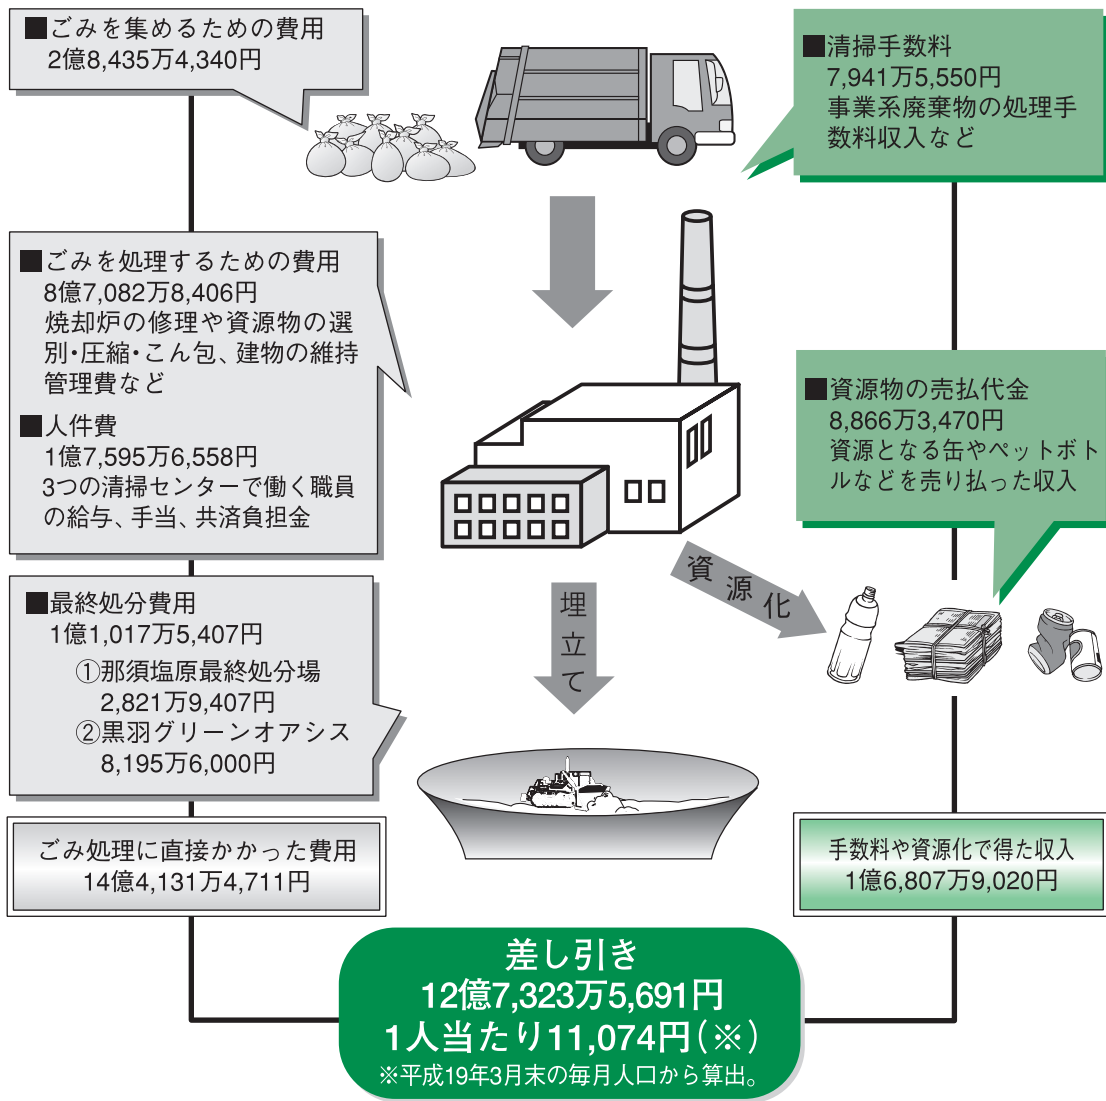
■ごみを集めるための費用
2億8,435万4,340円

■清掃手数料
7,941万5,550円
事業系廃棄物の処理手数料収入など

■ごみを処理するための費用
8億7,082万8,406円
焼却炉の修理や資源物の選別・圧縮・こん包、建物の維持管理費など

■人件費
1億7,595万6,558円
3つの清掃センターで働く職員の給与、手当、共済負担金

■資源物の売払代金
8,866万3,470円
資源となる缶やペットボトルなどを売り払った収入

■最終処分費用
1億1,017万5,407円
①那須塩原最終処分場
2,821万9,407円
②黒羽グリーンオアシス
8,195万6,000円

埋立て

資源化

ごみ処理に直接かかった費用
14億4,131万4,711円

手数料や資源化で得た収入
1億6,807万9,020円

差し引き
12億7,323万5,691円
1人当たり11,074円（※）
※平成19年3月末の毎月人口から算出。